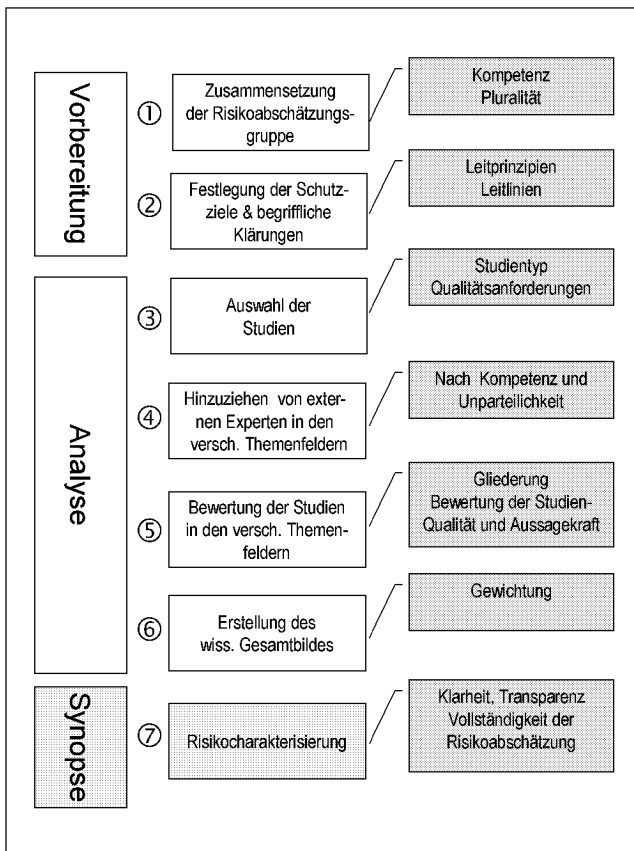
Vorbereitung

① Zusammensetzung der Risikoabschätzungsgruppe

Kompetenz
Pluralität

② Festlegung der Schutzziele & begriffliche Klärungen

Leitprinzipien
Leitlinien

Analyse

③ Auswahl der Studien

Studientyp
Qualitätsanforderungen

④ Hinzuziehen von externen Experten in den versch. Themenfeldern

Nach Kompetenz und Unparteilichkeit

⑤ Bewertung der Studien in den versch. Themenfeldern

Gliederung
Bewertung der Studien-Qualität und Aussagekraft

⑥ Erstellung des wiss. Gesamtbildes

Gewichtung

Synopse

⑦ Risikocharakterisierung

Klarheit, Transparenz
Vollständigkeit der Risikoabschätzung